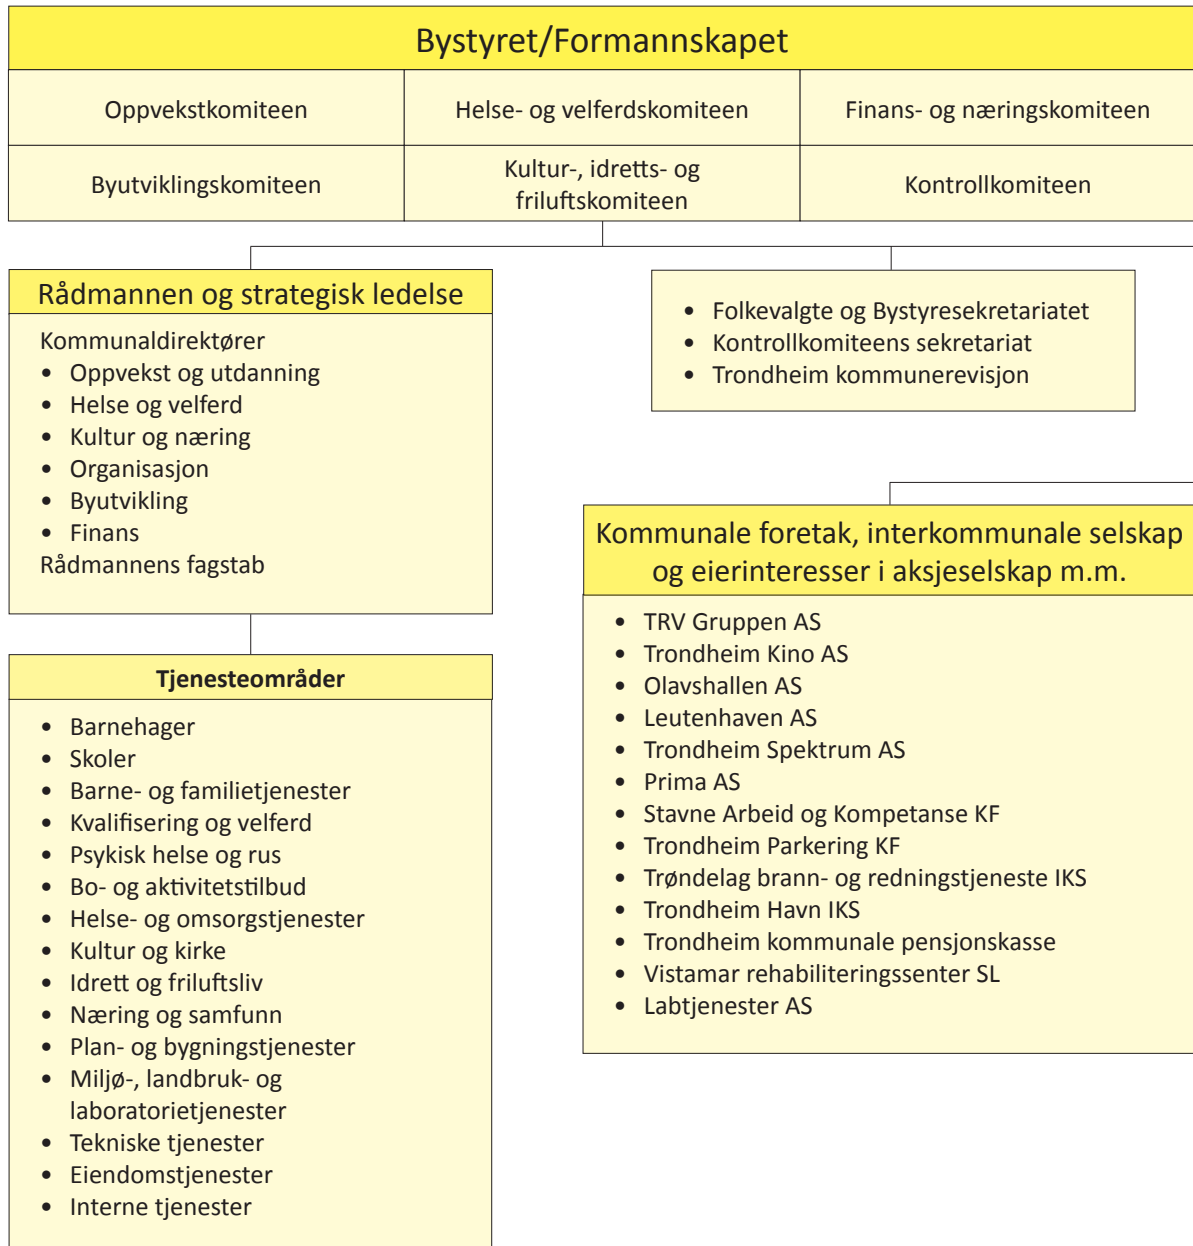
Bystyret/Formannskapet

| Oppvekstkomiteen | Helse- og velferdskomiteen | Finans- og næringskomiteen |
|---|---|---|
| Byutviklingskomiteen | Kultur-, idretts- og friluftskomiteen | Kontrollkomiteen |

Rådmannen og strategisk ledelse

Kommunaldirektører
- Oppvekst og utdanning
- Helse og velferd
- Kultur og næring
- Organisasjon
- Byutvikling
- Finans

Rådmannens fagstab

- Folkevalgte og Bystyresekretariatet
- Kontrollkomiteens sekretariat
- Trondheim kommunerevisjon

Tjenesteområder

- Barnehager
- Skoler
- Barne- og familietjenester
- Kvalifisering og velferd
- Psykisk helse og rus
- Bo- og aktivitetstilbud
- Helse- og omsorgstjenester
- Kultur og kirke
- Idrett og friluftsliv
- Næring og samfunn
- Plan- og bygningstjenester
- Miljø-, landbruk- og laboratorietjenester
- Tekniske tjenester
- Eiendomstjenester
- Interne tjenester

Kommunale foretak, interkommunale selskap og eierinteresser i aksjeselskap m.m.

- TRV Gruppen AS
- Trondheim Kino AS
- Olavshallen AS
- Leutenhaven AS
- Trondheim Spektrum AS
- Prima AS
- Stavne Arbeid og Kompetanse KF
- Trondheim Parkering KF
- Trøndelag brann- og redningstjeneste IKS
- Trondheim Havn IKS
- Trondheim kommunale pensjonskasse
- Vistamar rehabiliteringssenter SL
- Labtjenester AS